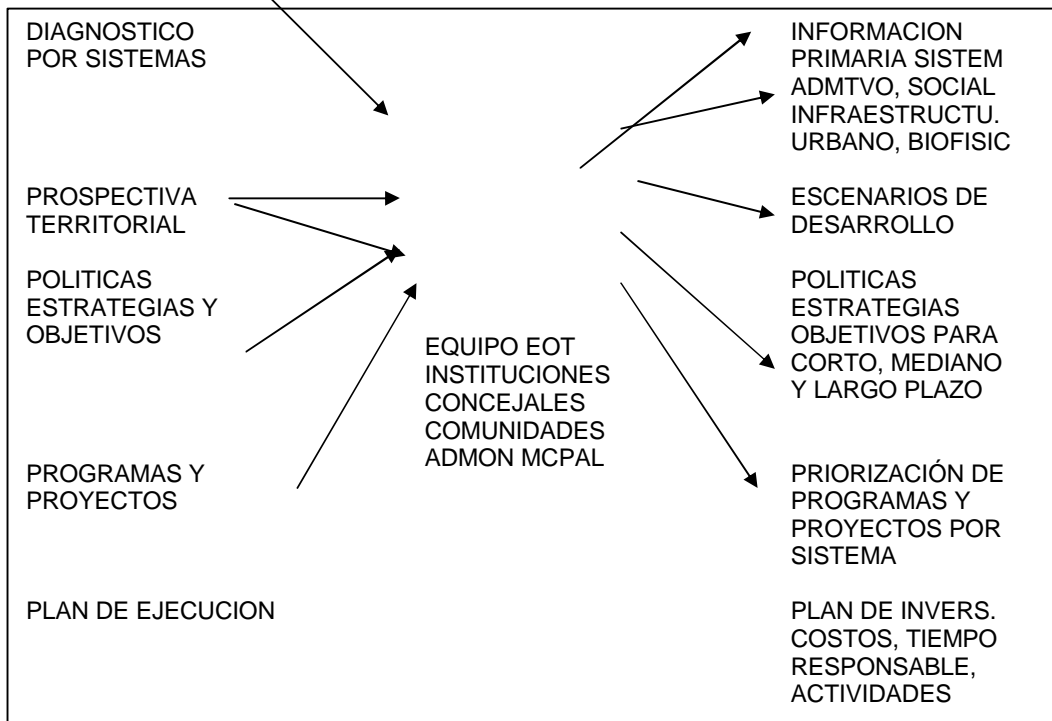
DIAGNOSTICO POR SISTEMAS

PROSPECTIVA TERRITORIAL

POLITICAS ESTRATEGIAS Y OBJETIVOS

PROGRAMAS Y PROYECTOS

PLAN DE EJECUCION

EQUIPO EOT
INSTITUCIONES
CONCEJALES
COMUNIDADES
ADMON MCPAL

INFORMACION PRIMARIA SISTEM ADMTVO, SOCIAL INFRAESTRUCTU. URBANO, BIOFISIC

ESCENARIOS DE DESARROLLO

POLITICAS ESTRATEGIAS OBJETIVOS PARA CORTO, MEDIANO Y LARGO PLAZO

PRIORIZACIÓN DE PROGRAMAS Y PROYECTOS POR SISTEMA

PLAN DE INVERS. COSTOS, TIEMPO RESPONSABLE, ACTIVIDADES